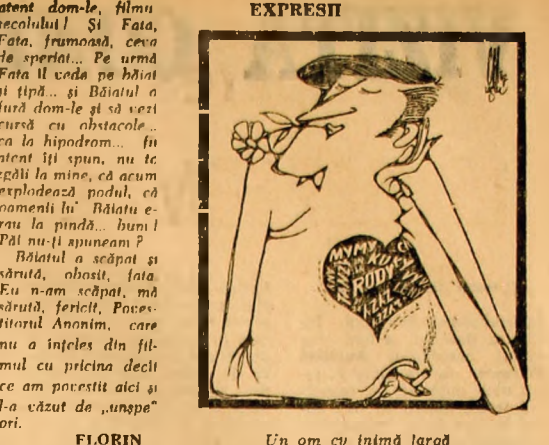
atent dom-le, filmu secolului! Şi Fata, Fata, frumoasă, ceva de speriat... Pe urmă Fata îl vede pe băiat şi ţipă... şi Băiatul o fură dom-le şi să vezi cursă cu obstacole... ca la hipodrom... fii atent îţi spun, nu te zgâi la mine, că acum explodează podul, că oamenii lu' Băiatu erau la pîndă... bum! Păi nu-ţi spuneam?

Băiatul a scăpat şi sărută, obosit, fata. Eu n-am scăpat, mă sărută, fericit, Povestitorul Anonim, care nu a înţeles din filmul cu pricina decît ce am povestit aici şi l-a văzut de „unspe" ori.

FLORIN

EXPRESII

NY MY KUKI RODY ZAZA KZKL

Un om cu inimă largă